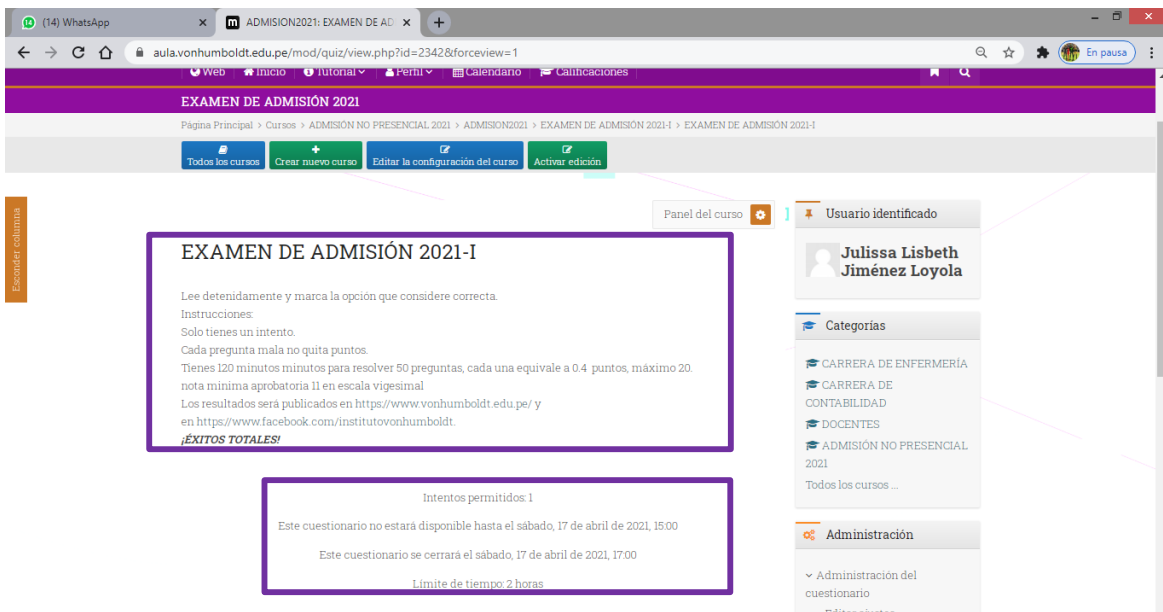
(14) WhatsApp
ADMISION2021: EXAMEN DE AD
aula.vonhumboldt.edu.pe/mod/quiz/view.php?id=2342&forceview=1
En pausa

Web   Inicio   Tutorial   Perfil   Calendario   Calificaciones

EXAMEN DE ADMISIÓN 2021

Página Principal > Cursos > ADMISIÓN NO PRESENCIAL 2021 > ADMISION2021 > EXAMEN DE ADMISIÓN 2021-I > EXAMEN DE ADMISIÓN 2021-I

Todos los cursos   Crear nuevo curso   Editar la configuración del curso   Activar edición

Esconder columna

Panel del curso

EXAMEN DE ADMISIÓN 2021-I

Lee detenidamente y marca la opción que considere correcta.
Instrucciones:
Solo tienes un intento.
Cada pregunta mala no quita puntos.
Tienes 120 minutos minutos para resolver 50 preguntas, cada una equivale a 0.4 puntos, máximo 20.
nota mínima aprobatoria 11 en escala vigesimal
Los resultados será publicados en https://www.vonhumboldt.edu.pe/ y
en https://www.facebook.com/institutovonhumboldt.
¡ÉXITOS TOTALES!

Intentos permitidos: 1

Este cuestionario no estará disponible hasta el sábado, 17 de abril de 2021, 15:00

Este cuestionario se cerrará el sábado, 17 de abril de 2021, 17:00

Límite de tiempo: 2 horas

Usuario identificado

Julissa Lisbeth Jiménez Loyola

Categorías

CARRERA DE ENFERMERÍA
CARRERA DE CONTABILIDAD
DOCENTES
ADMISIÓN NO PRESENCIAL 2021
Todos los cursos ...

Administración

Administración del cuestionario
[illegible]